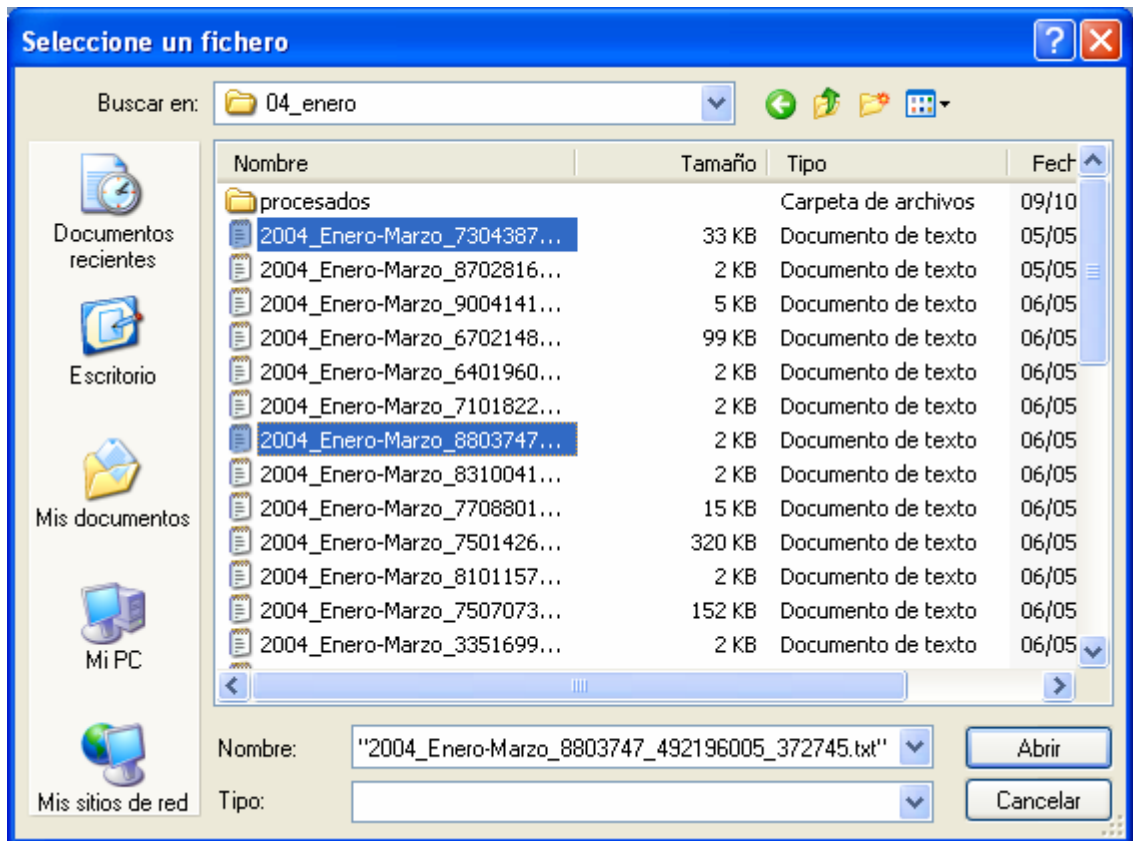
Seleccione un fichero

Buscar en: 04_enero

Documentos recientes
Escritorio
Mis documentos
Mi PC
Mis sitios de red

| Nombre | Tamaño | Tipo | Fech |
|---|---|---|---|
| procesados | | Carpeta de archivos | 09/10 |
| 2004_Enero-Marzo_7304387... | 33 KB | Documento de texto | 05/05 |
| 2004_Enero-Marzo_8702816... | 2 KB | Documento de texto | 05/05 |
| 2004_Enero-Marzo_9004141... | 5 KB | Documento de texto | 06/05 |
| 2004_Enero-Marzo_6702148... | 99 KB | Documento de texto | 06/05 |
| 2004_Enero-Marzo_6401960... | 2 KB | Documento de texto | 06/05 |
| 2004_Enero-Marzo_7101822... | 2 KB | Documento de texto | 06/05 |
| 2004_Enero-Marzo_8803747... | 2 KB | Documento de texto | 06/05 |
| 2004_Enero-Marzo_8310041... | 2 KB | Documento de texto | 06/05 |
| 2004_Enero-Marzo_7708801... | 15 KB | Documento de texto | 06/05 |
| 2004_Enero-Marzo_7501426... | 320 KB | Documento de texto | 06/05 |
| 2004_Enero-Marzo_8101157... | 2 KB | Documento de texto | 06/05 |
| 2004_Enero-Marzo_7507073... | 152 KB | Documento de texto | 06/05 |
| 2004_Enero-Marzo_3351699... | 2 KB | Documento de texto | 06/05 |

Nombre: "2004_Enero-Marzo_8803747_492196005_372745.txt"
Tipo:

Abrir
Cancelar